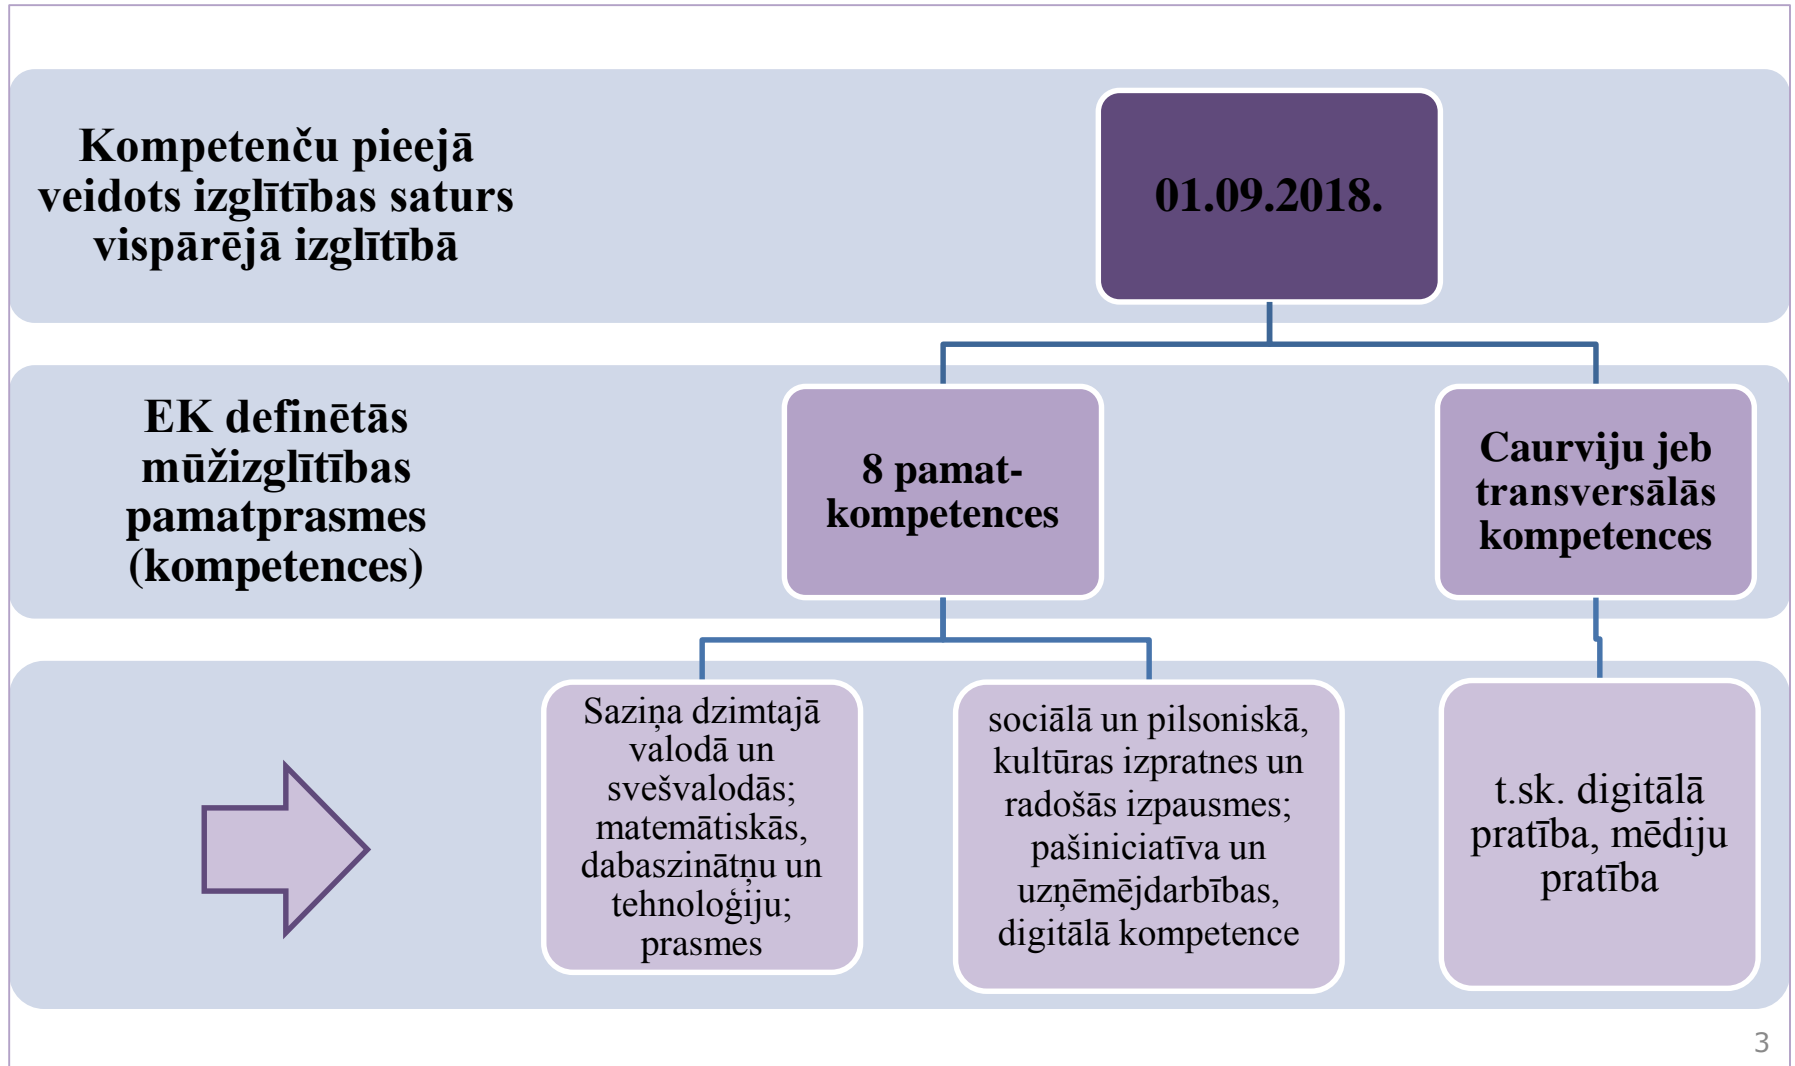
Kompetenču pieejā veidots izglītības saturs vispārējā izglītībā

01.09.2018.

EK definētās mūžizglītības pamatprasmes (kompetences)

8 pamatkompetences

Caurviju jeb transversālās kompetences

Saziņa dzimtajā valodā un svešvalodās; matemātiskās, dabaszinātņu un tehnoloģiju; prasmes

sociālā un pilsoniskā, kultūras izpratnes un radošās izpausmes; pašiniciatīva un uzņēmējdarbības, digitālā kompetence

t.sk. digitālā pratība, mēdiju pratība

3